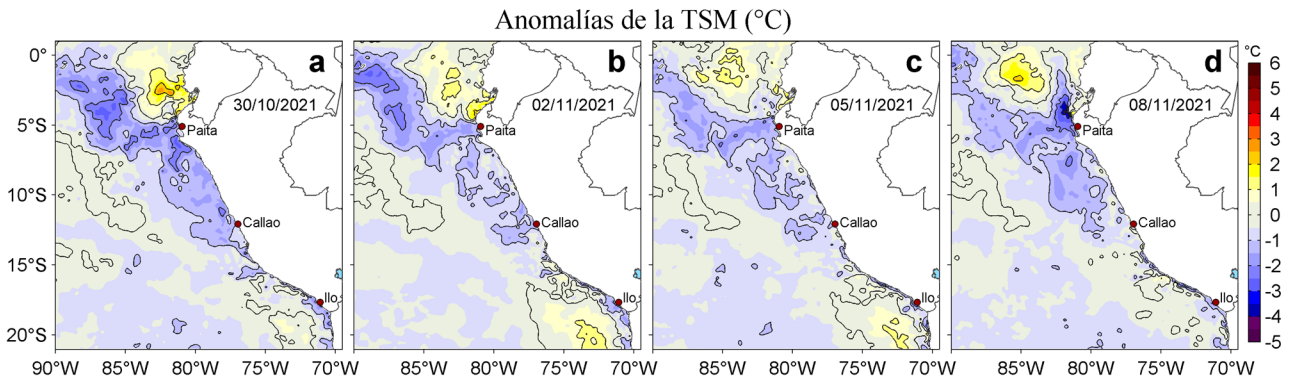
Anomalías de la TSM (°C)

a
30/10/2021
Paita
Callao
Ilo

b
02/11/2021
Paita
Callao
Ilo

c
05/11/2021
Paita
Callao
Ilo

d
08/11/2021
Paita
Callao
Ilo

°C
6
5
4
3
2
1
0
-1
-2
-3
-4
-5

0°
5°S
10°S
15°S
20°S

90°W 85°W 80°W 75°W 70°W
85°W 80°W 75°W 70°W
85°W 80°W 75°W 70°W
85°W 80°W 75°W 70°W